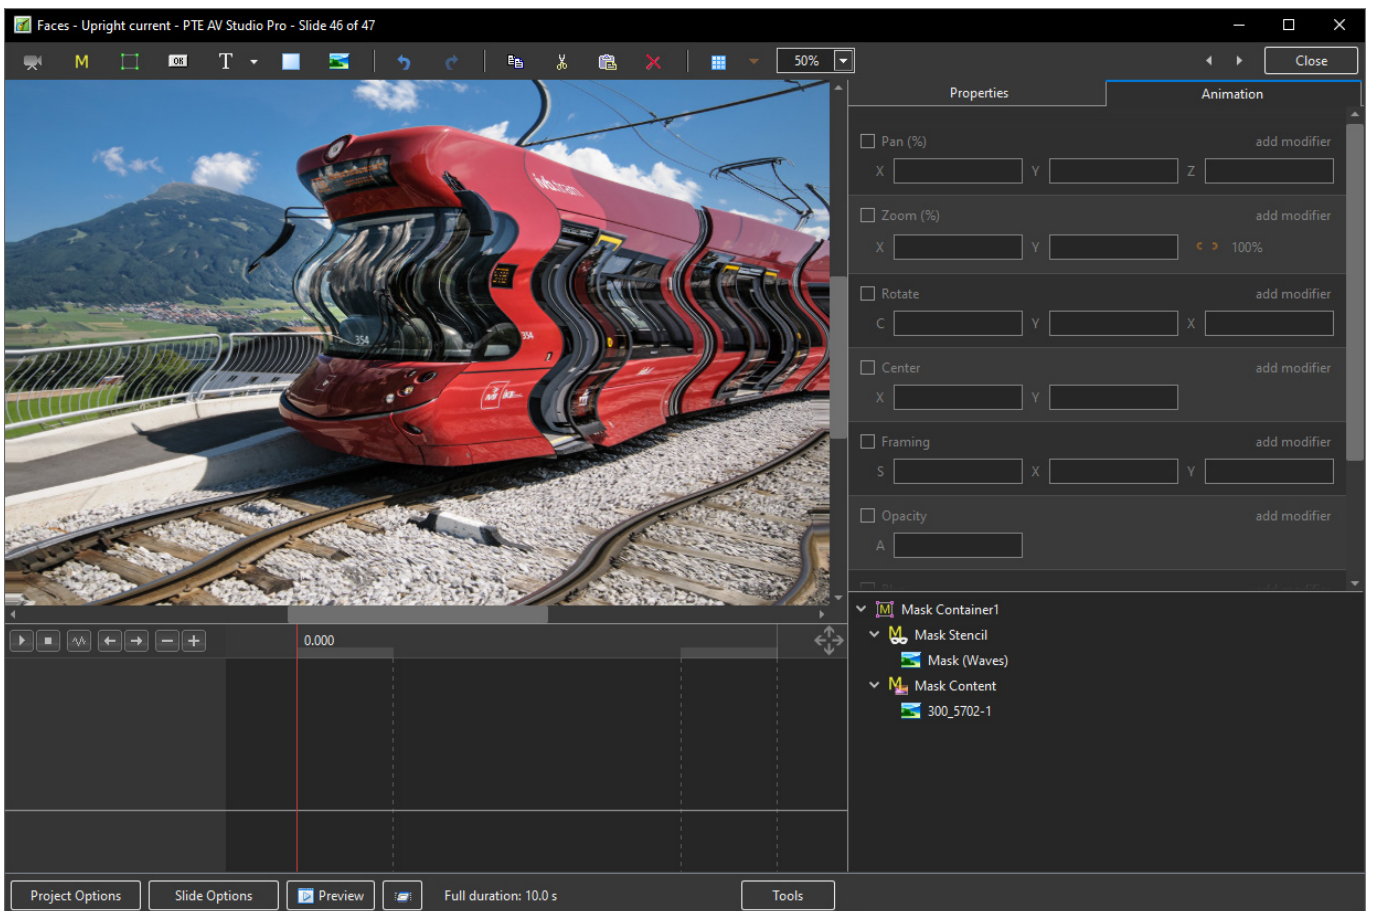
Faces - Upright current - PTE AV Studio Pro - Slide 46 of 47

M
OB
T
50%
Close

Properties
Animation

Pan (%)
add modifier
X
Y
Z

Zoom (%)
add modifier
X
Y
100%

Rotate
add modifier
C
Y
X

Center
add modifier
X
Y

Framing
add modifier
S
X
Y

Opacity
add modifier
A

Mask Container1
Mask Stencil
Mask (Waves)
Mask Content
300_5702-1

0.000

Project Options
Slide Options
Preview
Full duration: 10.0 s
Tools